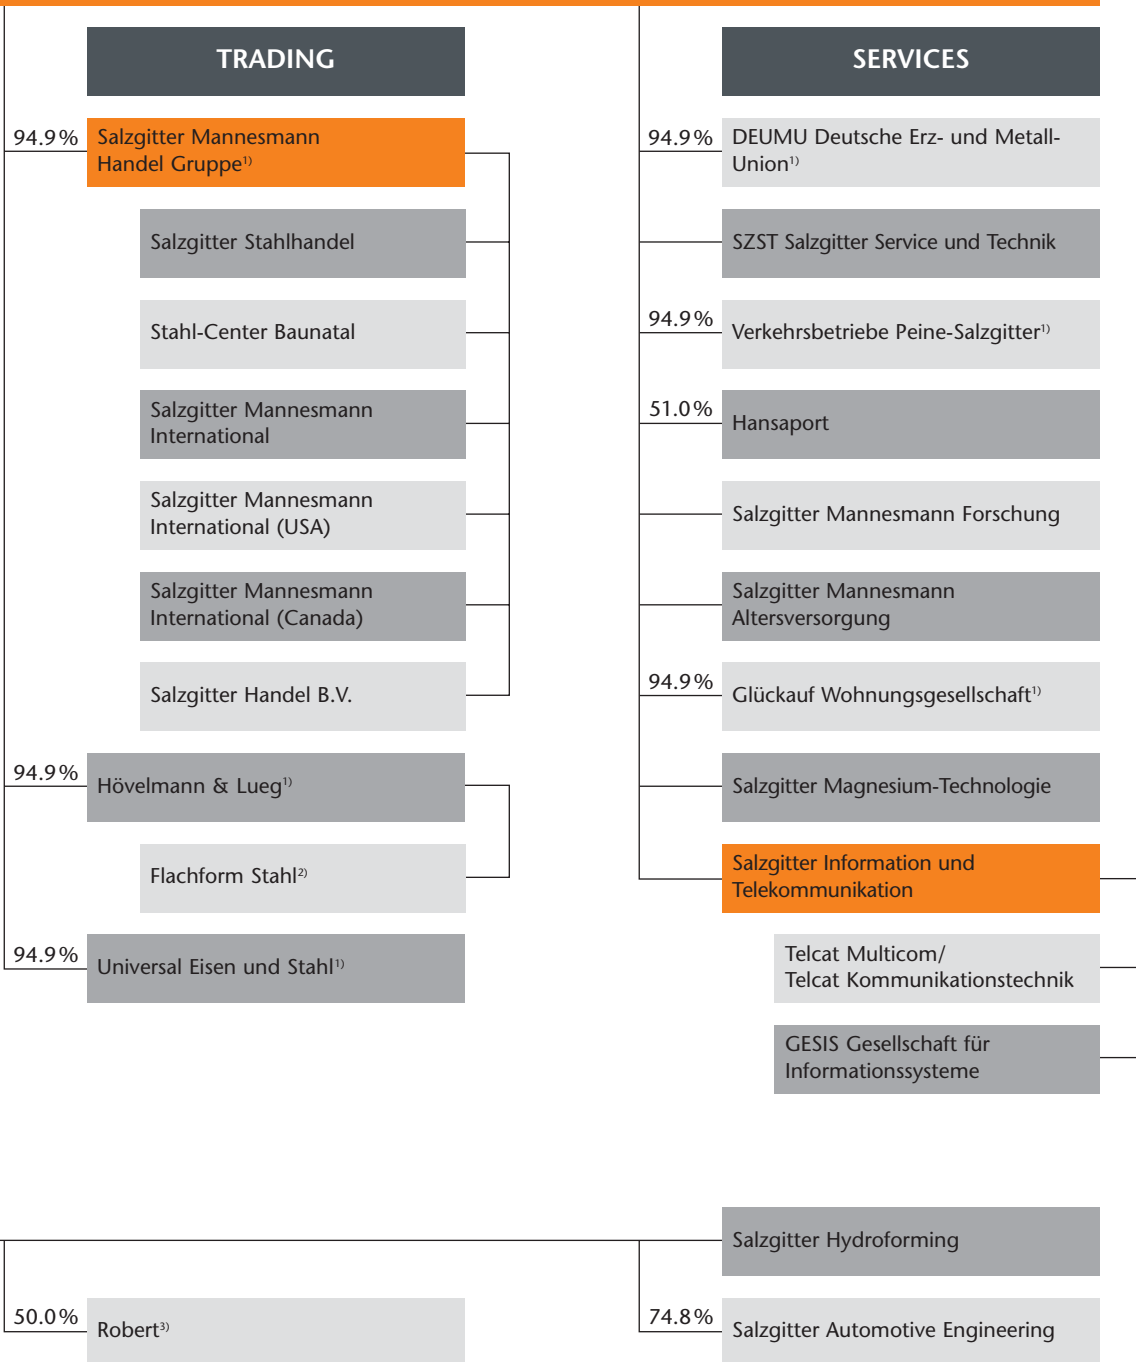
TRADING

94.9% Salzgitter Mannesmann Handel Gruppe$^{1)}$

Salzgitter Stahlhandel

Stahl-Center Baunatal

Salzgitter Mannesmann International

Salzgitter Mannesmann International (USA)

Salzgitter Mannesmann International (Canada)

Salzgitter Handel B.V.

94.9% Hövelmann & Lueg$^{1)}$

Flachform Stahl$^{2)}$

94.9% Universal Eisen und Stahl$^{1)}$

SERVICES

94.9% DEUMU Deutsche Erz- und Metall-Union$^{1)}$

SZST Salzgitter Service und Technik

94.9% Verkehrsbetriebe Peine-Salzgitter$^{1)}$

51.0% Hansaport

Salzgitter Mannesmann Forschung

Salzgitter Mannesmann Altersversorgung

94.9% Glückauf Wohnungsgesellschaft$^{1)}$

Salzgitter Magnesium-Technologie

Salzgitter Information und Telekommunikation

Telcat Multicom/ Telcat Kommunikationstechnik

GESIS Gesellschaft für Informationssysteme

Salzgitter Hydroforming

50.0% Robert$^{3)}$

74.8% Salzgitter Automotive Engineering